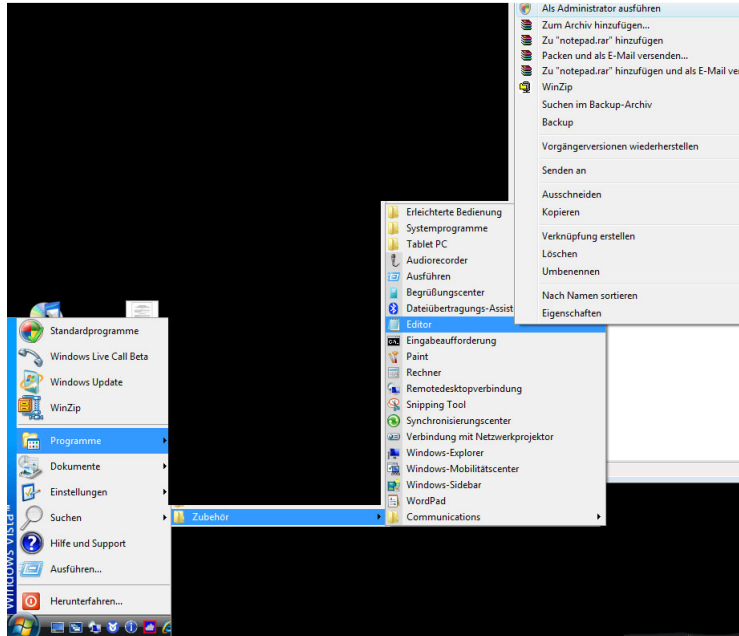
Als Administrator ausführen
Zum Archiv hinzufügen...
Zu "notepad.rar" hinzufügen
Packen und als E-Mail versenden...
Zu "notepad.rar" hinzufügen und als E-Mail ver
WinZip
Suchen im Backup-Archiv
Backup
Vorgängerversionen wiederherstellen
Senden an
Ausschneiden
Kopieren
Verknüpfung erstellen
Löschen
Umbenennen
Nach Namen sortieren
Eigenschaften

Erleichterte Bedienung
Systemprogramme
Tablet PC
Audiorecorder
Ausführen
Begrüßungscenter
Dateiübertragungs-Assist
Editor
Eingabeaufforderung
Paint
Rechner
Remotedesktopverbindung
Snipping Tool
Synchronisierungscenter
Verbindung mit Netzwerkprojektor
Windows-Explorer
Windows-Mobilitätscenter
Windows-Sidebar
WordPad
Communications

Zubehör

Standardprogramme
Windows Live Call Beta
Windows Update
WinZip
Programme
Dokumente
Einstellungen
Suchen
Hilfe und Support
Ausführen...
Herunterfahren...
Windows Vista™